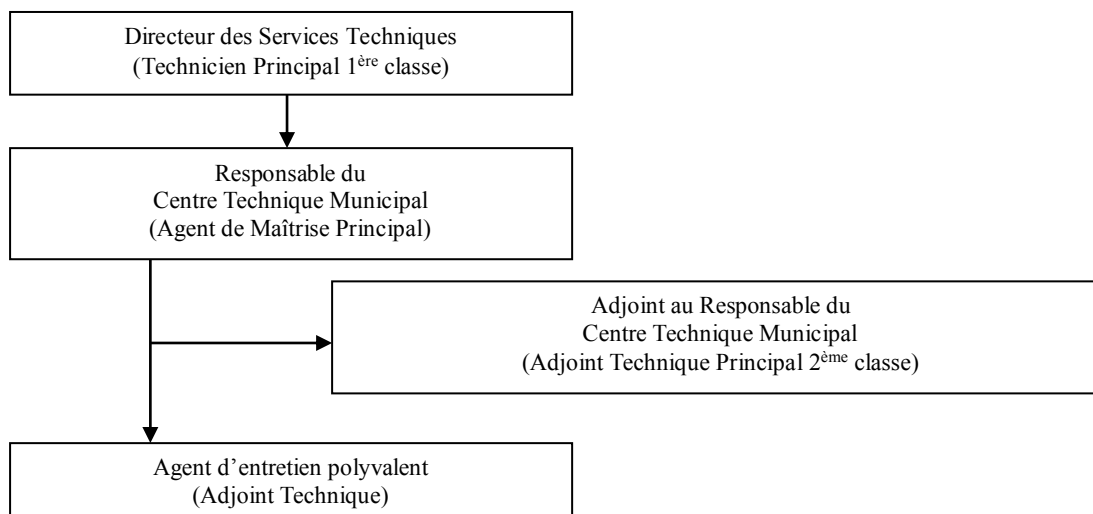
Directeur des Services Techniques
(Technicien Principal 1$^{ère}$ classe)

Responsable du
Centre Technique Municipal
(Agent de Maîtrise Principal)

Adjoint au Responsable du
Centre Technique Municipal
(Adjoint Technique Principal 2$^{ème}$ classe)

Agent d'entretien polyvalent
(Adjoint Technique)